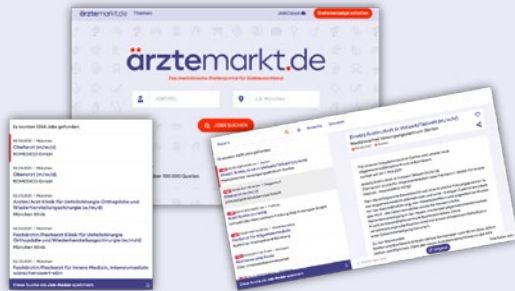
ärztemarkt.de

ärztemarkt.de

Das medizinische Stellenportal für Süddeutschland

JOBTITEL

z.B. München

JOBS SUCHEN

Es wurden 1066 Jobs gefunden

Oberarzt (m/w/d)

Oberarzt (m/w/d)

Assistenzarzt/Assistenzärztin für Unfallchirurgie Orthopädie und Wiederherstellungschirurgie (m/w/d)

München Klinik

Facharzt/Fachärztin für Unfallchirurgie Orthopädie und Wiederherstellungschirurgie (m/w/d)

München Klinik

Facharzt/Fachärztin für Innere Medizin, Intensivmedizin

Diese Suche als Job-Radar speichern

Es wurden 1066 Jobs gefunden

Diese Suche als Job-Radar speichern

Ärztin/Arzt in Voll- oder Teilzeit (m/w/d)